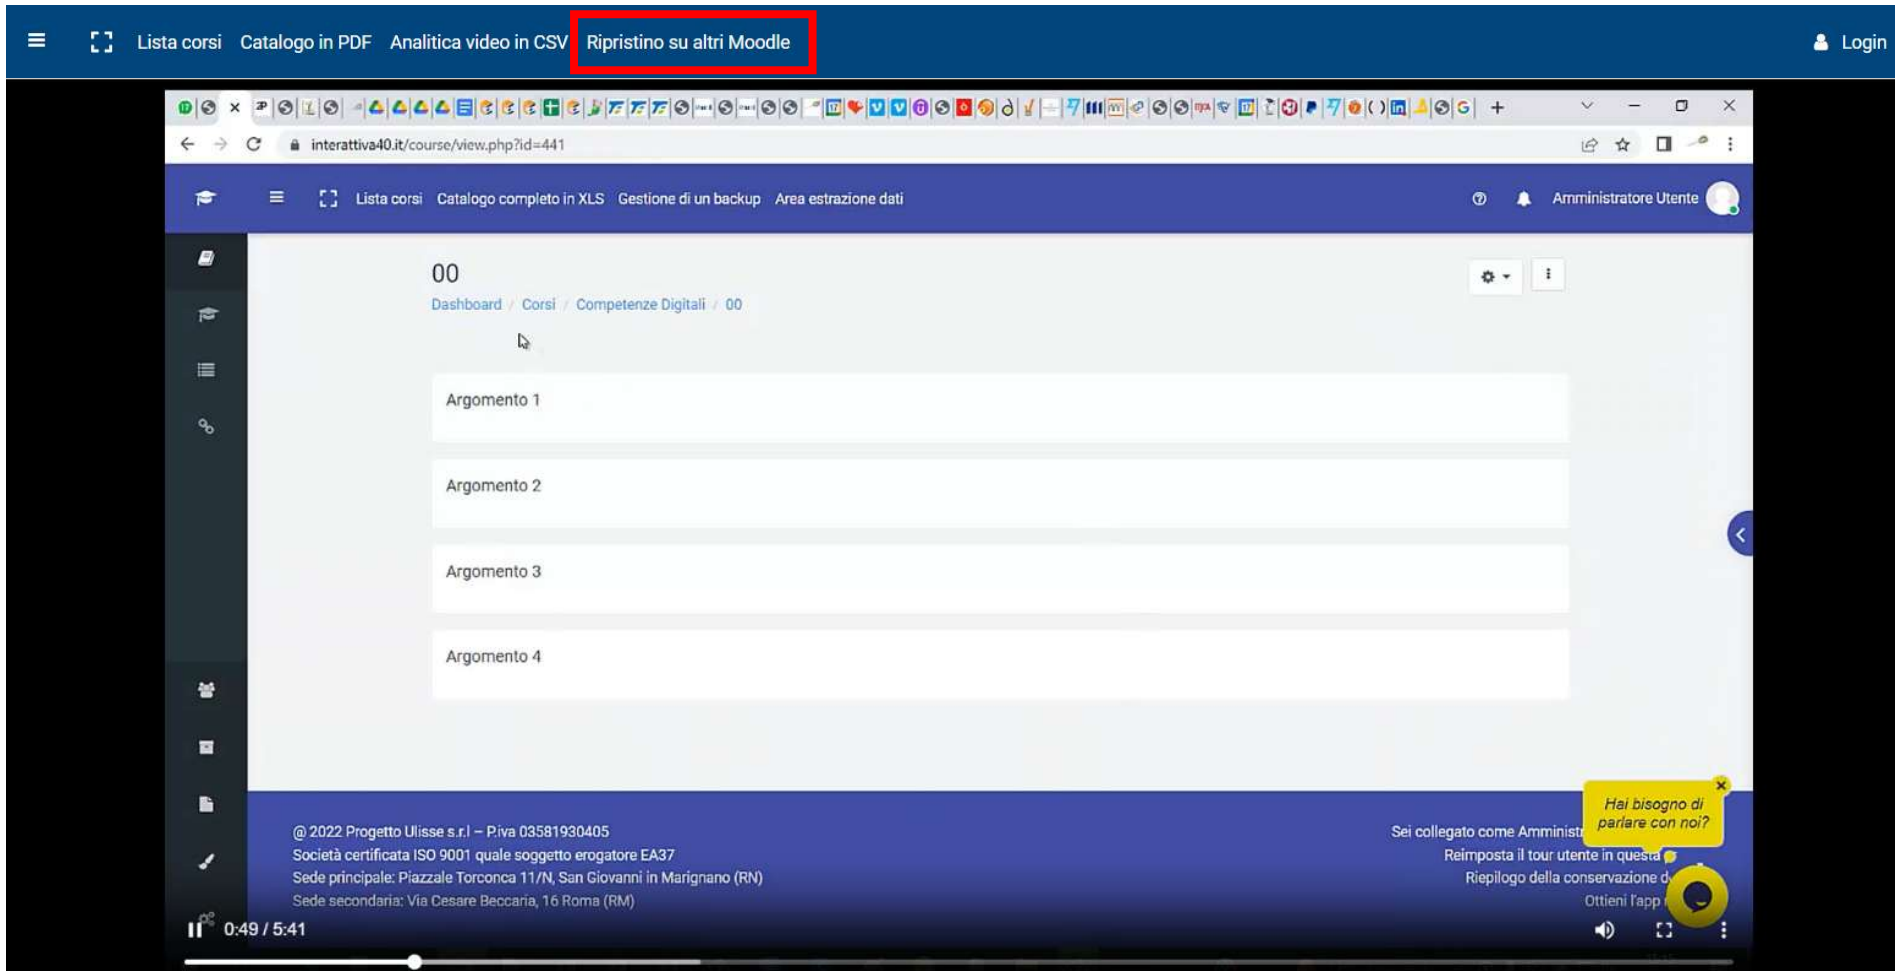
Lista corsi Catalogo in PDF Analitica video in CSV Ripristino su altri Moodle Login

interattiva40.it/course/view.php?id=441

Lista corsi Catalogo completo in XLS Gestione di un backup Area estrazione dati Amministratore Utente

00

Dashboard / Corsi / Competenze Digitali / 00

Argomento 1

Argomento 2

Argomento 3

Argomento 4

@ 2022 Progetto Ulisse s.r.l – P.iva 03581930405
Società certificata ISO 9001 quale soggetto erogatore EA37
Sede principale: Piazzale Torconca 11/N, San Giovanni in Marignano (RN)
Sede secondaria: Via Cesare Beccaria, 16 Roma (RM)

Sei collegato come Amminist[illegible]
Reimposta il tour utente in questa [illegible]
Riepilogo della conservazione d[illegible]
Ottieni l'app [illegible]

Hai bisogno di parlare con noi?

0:49 / 5:41